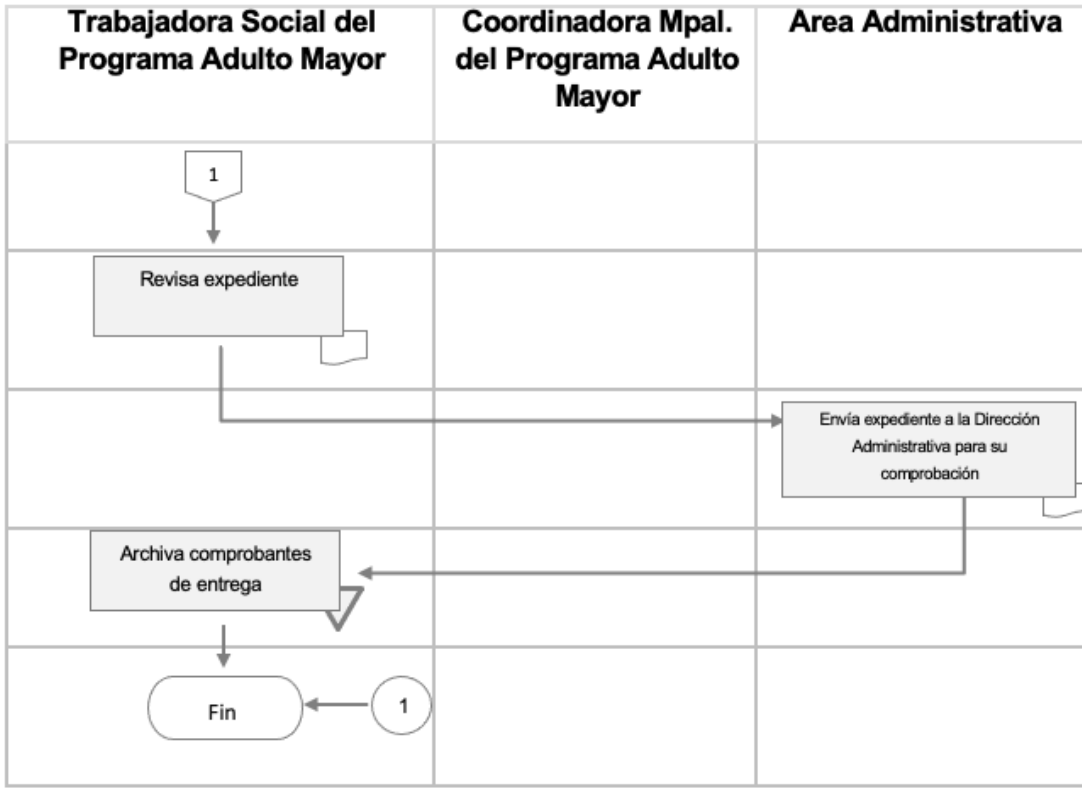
| Trabajadora Social del Programa Adulto Mayor | Coordinadora Mpal. del Programa Adulto Mayor | Area Administrativa |
|---|---|---|
| 1 | | |
| Revisa expediente | | |
| | | Envía expediente a la Dirección Administrativa para su comprobación |
| Archiva comprobantes de entrega | | |
| Fin 1 | | |